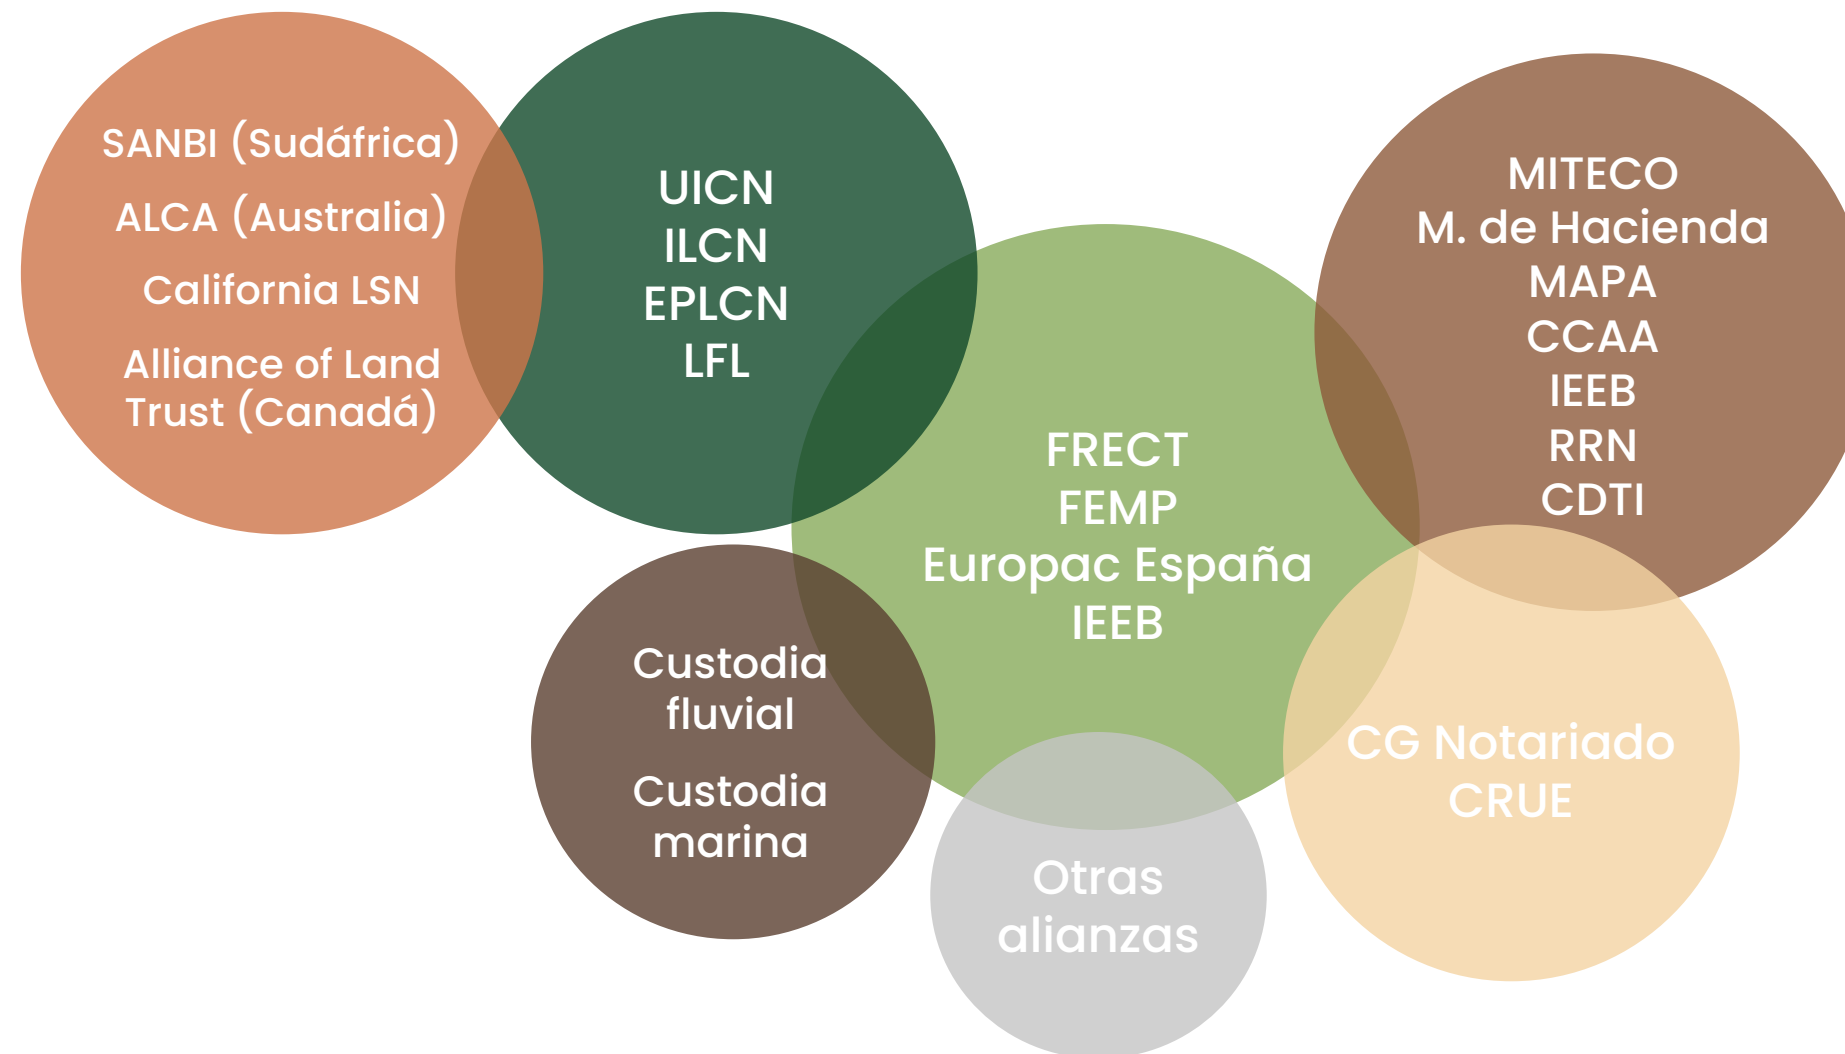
SANBI (Sudáfrica)
ALCA (Australia)
California LSN
Alliance of Land Trust (Canadá)

UICN
ILCN
EPLCN
LFL

MITECO
M. de Hacienda
MAPA
CCAA
IEEB
RRN
CDTI

FRECT
FEMP
Europac España
IEEB

Custodia fluvial

Custodia marina

CG Notariado
CRUE

Otras alianzas